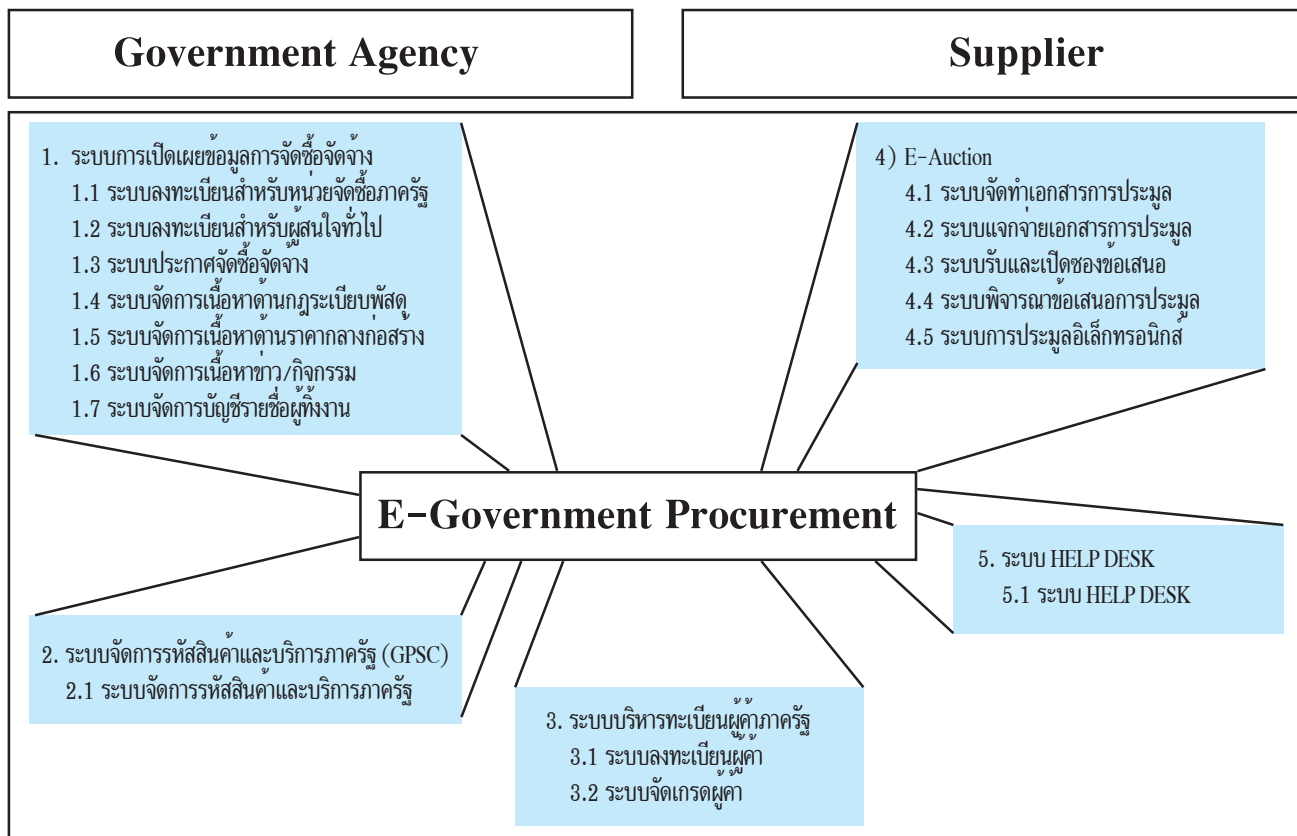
Government Agency

Supplier

1. ระบบการเปิดเผยข้อมูลการจัดซื้อจัดจ้าง
1.1 ระบบลงทะเบียนสำหรับหน่วยจัดซื้อภาครัฐ
1.2 ระบบลงทะเบียนสำหรับผู้สนใจทั่วไป
1.3 ระบบประกาศจัดซื้อจัดจ้าง
1.4 ระบบจัดการเนื้อหาด้านกฎระเบียบพัสดุ
1.5 ระบบจัดการเนื้อหาด้านราคากลางก่อสร้าง
1.6 ระบบจัดการเนื้อหาข่าว/กิจกรรม
1.7 ระบบจัดการบัญชีรายชื่อผู้ทิ้งงาน

4) E-Auction
4.1 ระบบจัดทำเอกสารการประมูล
4.2 ระบบแจกจ่ายเอกสารการประมูล
4.3 ระบบรับและเปิดซองข้อเสนอ
4.4 ระบบพิจารณาข้อเสนอการประมูล
4.5 ระบบการประมูลอิเล็กทรอนิกส์

E-Government Procurement

5. ระบบ HELP DESK
5.1 ระบบ HELP DESK

2. ระบบจัดการรหัสสินค้าและบริการภาครัฐ (GPSC)
2.1 ระบบจัดการรหัสสินค้าและบริการภาครัฐ

3. ระบบบริหารทะเบียนผู้ค้าภาครัฐ
3.1 ระบบลงทะเบียนผู้ค้า
3.2 ระบบจัดเกรดผู้ค้า